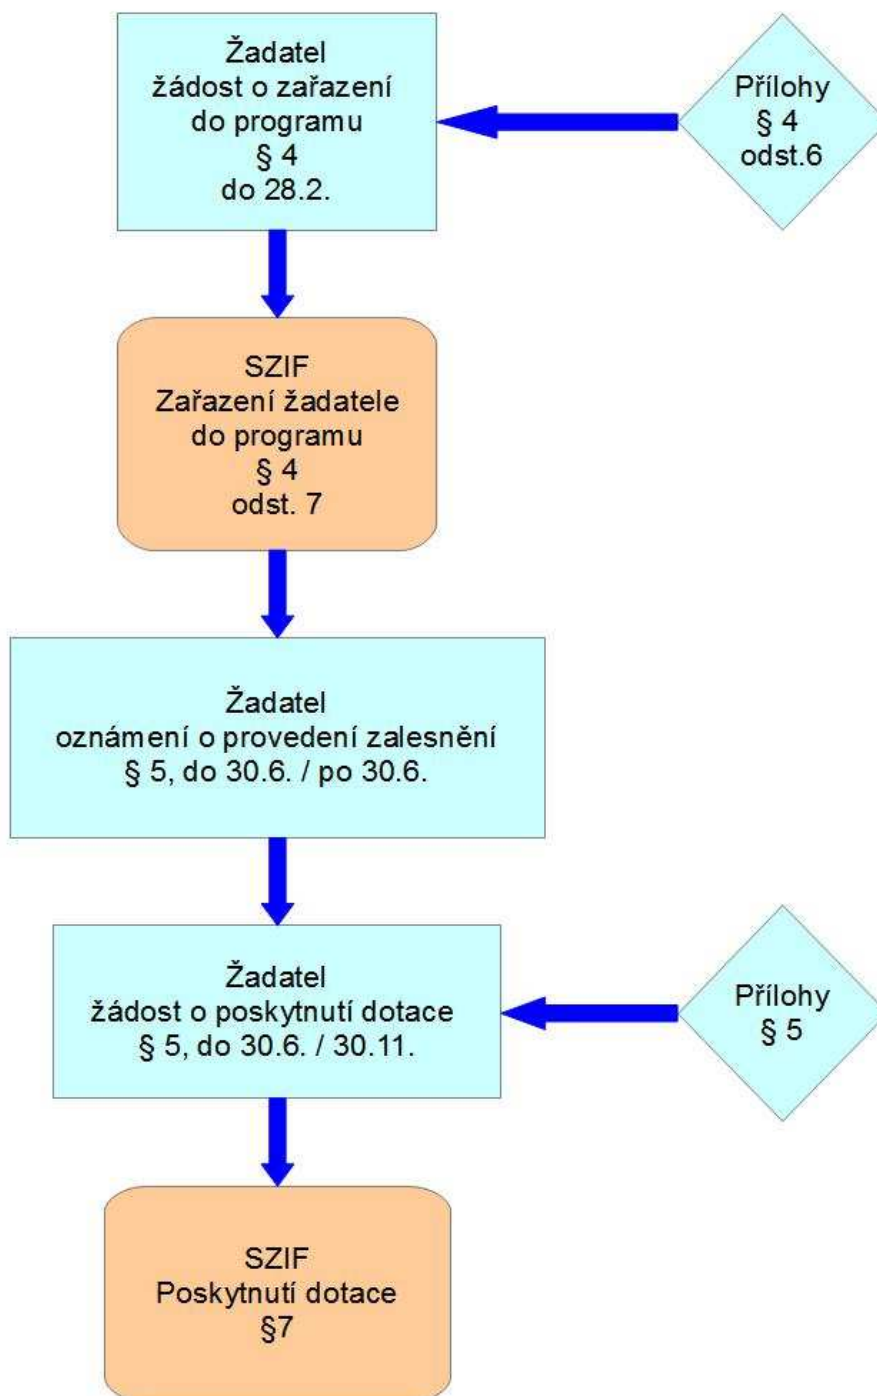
Žadatel
žádost o zařazení
do programu
§ 4
do 28.2.

Přílohy
§ 4
odst.6

SZIF
Zařazení žadatele
do programu
§ 4
odst. 7

Žadatel
oznámení o provedení zalesnění
§ 5, do 30.6. / po 30.6.

Žadatel
žádost o poskytnutí dotace
§ 5, do 30.6. / 30.11.

Přílohy
§ 5

SZIF
Poskytnutí dotace
§7